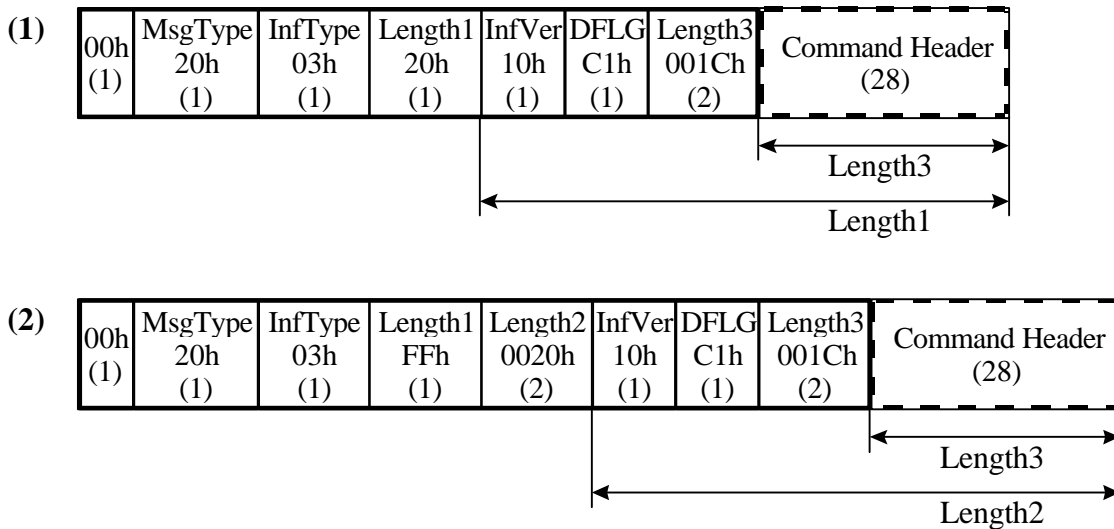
(1)

| 00h (1) | MsgType 20h (1) | InfType 03h (1) | Length1 20h (1) | InfVer 10h (1) | DFLG C1h (1) | Length3 001Ch (2) | Command Header (28) |
|---|---|---|---|---|---|---|---|

Length3

Length1

(2)

| 00h (1) | MsgType 20h (1) | InfType 03h (1) | Length1 FFh (1) | Length2 0020h (2) | InfVer 10h (1) | DFLG C1h (1) | Length3 001Ch (2) | Command Header (28) |
|---|---|---|---|---|---|---|---|---|

Length3

Length2